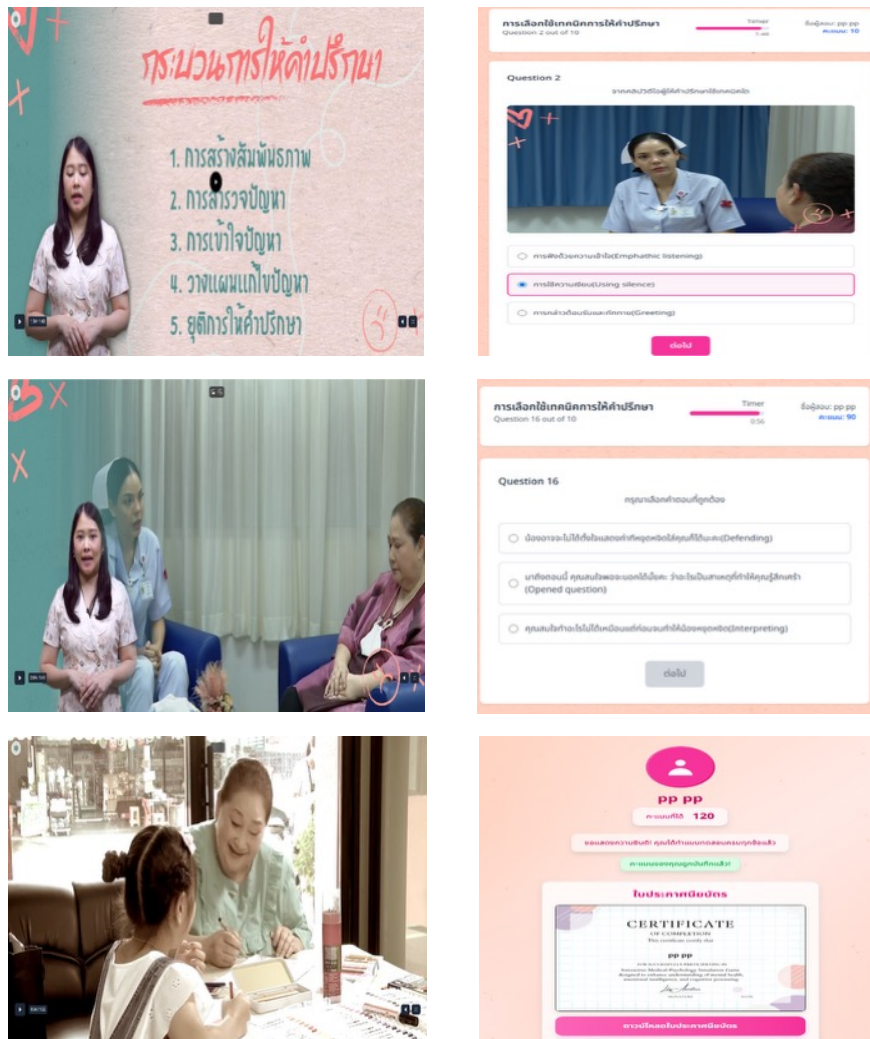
กระบวนการให้คำปรึกษา

1. การสร้างสัมพันธภาพ
2. การสำรวจปัญหา
3. การเข้าใจปัญหา
4. วางแผนแก้ไขปัญหา
5. ยุติการให้คำปรึกษา

การเลือกใช้เทคนิคการให้คำปรึกษา
Question 2 out of 10
Timer
ชื่อผู้สอบ: pp pp
คะแนน: 10

Question 2
จากคลิปวีดีโอผู้ให้คำปรึกษาใช้เทคนิคใด

การฟังด้วยความเข้าใจ(Emphathic listening)
การใช้ความเงียบ(Using silence)
การกล่าวทักทายและทักทาย(Greeting)

ต่อไป

การเลือกใช้เทคนิคการให้คำปรึกษา
Question 16 out of 10
Timer
0:56
ชื่อผู้สอบ: pp pp
คะแนน: 90

Question 16
กรุณาเลือกคำตอบที่ถูกต้อง

น้องอาจจะไม่ได้ตั้งใจแสดงท่าทีหงุดหงิดใส่คุณก็ได้นะคะ(Defending)
มาถึงตอนนี้ คุณสนใจจะบอกได้มั้ยคะ ว่าอะไรเป็นสาเหตุที่ทำให้คุณรู้สึกเศร้า (Opened question)
คุณสนใจทำอะไรไม่ได้เหมือนแต่ก่อนจนทำให้น้องหงุดหงิด(Interpreting)

ต่อไป

PP PP
คะแนนที่ได้ 120
ขอแสดงความยินดี! คุณได้ทำแบบทดสอบครบทุกข้อแล้ว
คะแนนของคุณถูกบันทึกแล้ว!

ใบประกาศนียบัตร
CERTIFICATE
OF COMPLETION
pp pp
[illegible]

ดาวน์โหลดใบประกาศนียบัตร